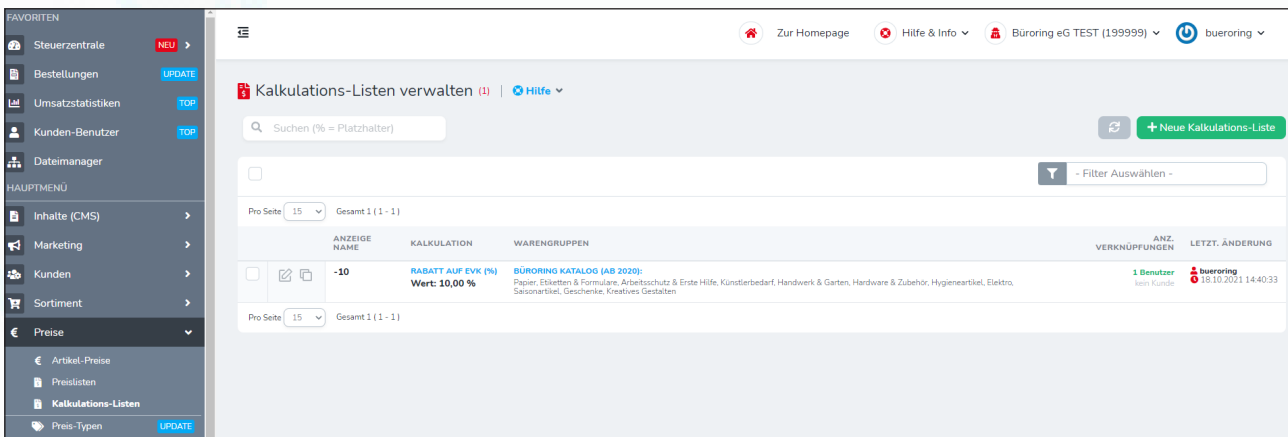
FAVORITEN
Steuerzentrale NEU
Bestellungen UPDATE
Umsatzstatistiken TOP
Kunden-Benutzer TOP
Dateimanager
HAUPTMENÜ
Inhalte (CMS)
Marketing
Kunden
Sortiment
Preise
Artikel-Preise
Preislisten
Kalkulations-Listen
Preis-Typen UPDATE

Zur Homepage
Hilfe & Info
Büroring eG TEST (199999)
bueroring

Kalkulations-Listen verwalten (1) | Hilfe

Suchen (% = Platzhalter)

Neue Kalkulations-Liste

- Filter Auswählen -

Pro Seite 15 Gesamt 1 ( 1 - 1 )

| | ANZEIGE NAME | KALKULATION | WARENGRUPPEN | ANZ. VERKNÜPFUNGEN | LETZT. ÄNDERUNG |
|---|---|---|---|---|---|
| | -10 | RABATT AUF EVK (%) Wert: 10,00 % | BÜRORING KATALOG (AB 2020): Papier, Etiketten & Formulare, Arbeitsschutz & Erste Hilfe, Künstlerbedarf, Handwerk & Garten, Hardware & Zubehör, Hygieneartikel, Elektro, Saisonartikel, Geschenke, Kreatives Gestalten | 1 Benutzer kein Kunde | bueroring 18.10.2021 14:40:33 |

Pro Seite 15 Gesamt 1 ( 1 - 1 )